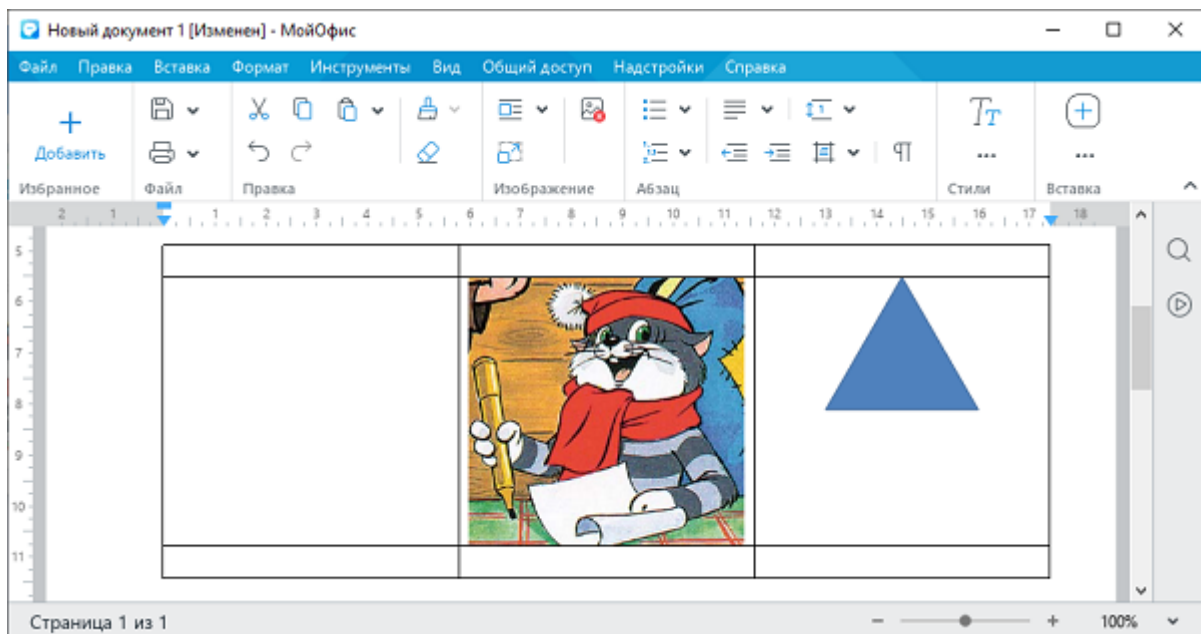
Новый документ 1 [Изменен] - МойОфис

Файл Правка Вставка Формат Инструменты Вид Общий доступ Надстройки Справка

Добавить
Избранное
Файл
Правка
Изображение
Абзац
Стили
Вставка

2 1 1 2 3 4 5 6 7 8 9 10 11 12 13 14 15 16 17 18

5
6
7
8
9
10
11

Страница 1 из 1
100%